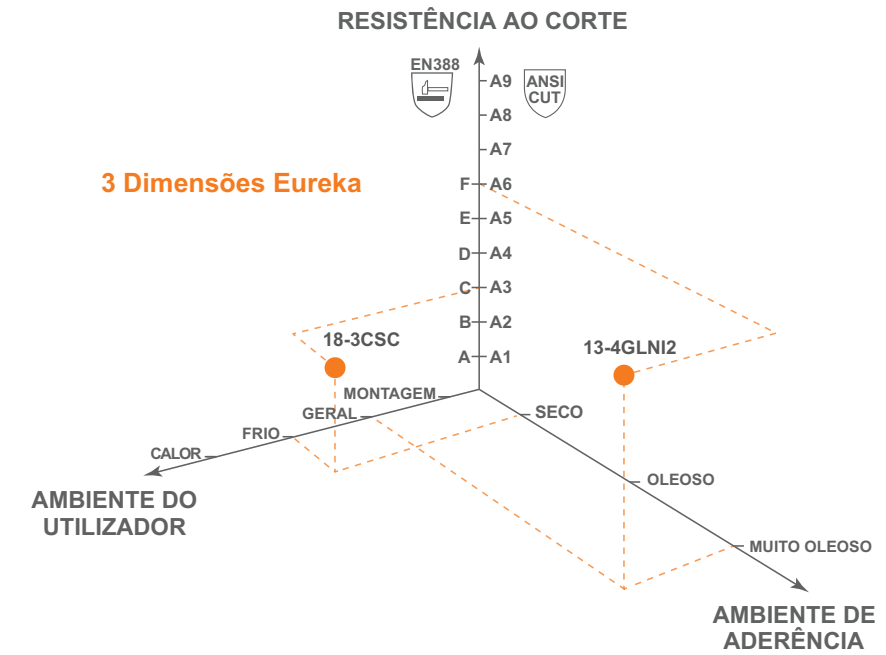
RESISTÊNCIA AO CORTE

EN388

ANSI CUT

3 Dimensões Eureka

A9
A8
A7
F A6
E A5
D A4
C A3
B A2
A A1

18-3CSC

13-4GLNI2

MONTAGEM
GERAL
FRIO
CALOR

SECO
OLEOSO
MUITO OLEOSO

AMBIENTE DO UTILIZADOR

AMBIENTE DE ADERÊNCIA